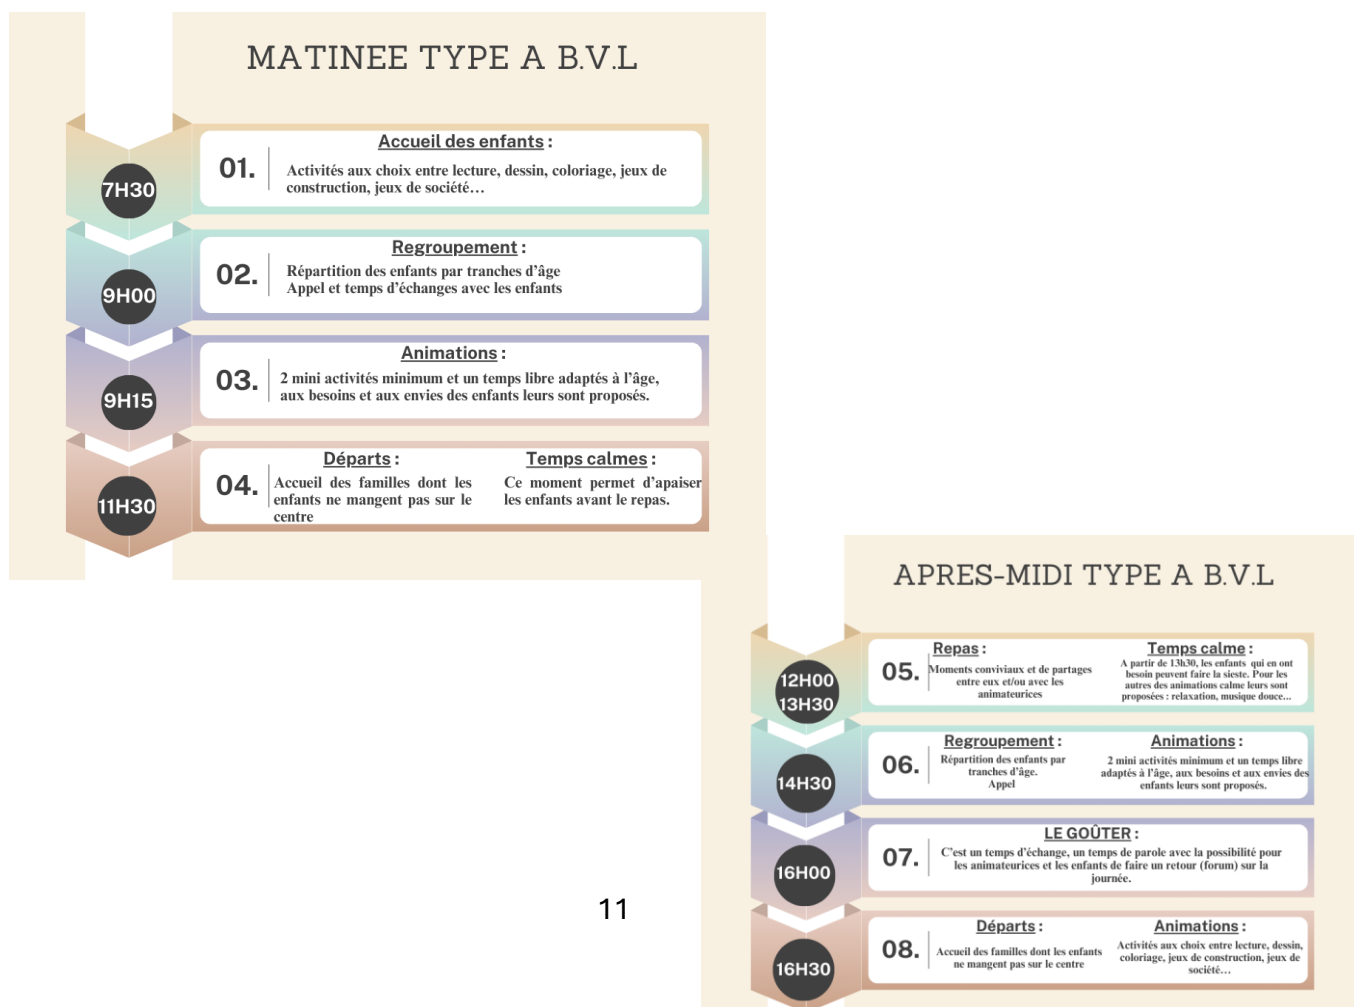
MATINEE TYPE A B.V.L

7H30

01.

Accueil des enfants :

Activités aux choix entre lecture, dessin, coloriage, jeux de construction, jeux de société…

9H00

02.

Regroupement :

Répartition des enfants par tranches d'âge
Appel et temps d'échanges avec les enfants

9H15

03.

Animations :

2 mini activités minimum et un temps libre adaptés à l'âge, aux besoins et aux envies des enfants leurs sont proposés.

11H30

04.

Départs :

Accueil des familles dont les enfants ne mangent pas sur le centre

Temps calmes :

Ce moment permet d'apaiser les enfants avant le repas.

11

APRES-MIDI TYPE A B.V.L

12H00
13H30

05.

Repas :

Moments conviviaux et de partages entre eux et/ou avec les animateurices

Temps calme :

A partir de 13h30, les enfants qui en ont besoin peuvent faire la sieste. Pour les autres des animations calme leurs sont proposées : relaxation, musique douce…

14H30

06.

Regroupement :

Répartition des enfants par tranches d'âge.
Appel

Animations :

2 mini activités minimum et un temps libre adaptés à l'âge, aux besoins et aux envies des enfants leurs sont proposés.

16H00

07.

LE GOÛTER :

C'est un temps d'échange, un temps de parole avec la possibilité pour les animateurices et les enfants de faire un retour (forum) sur la journée.

16H30

08.

Départs :

Accueil des familles dont les enfants ne mangent pas sur le centre

Animations :

Activités aux choix entre lecture, dessin, coloriage, jeux de construction, jeux de société…